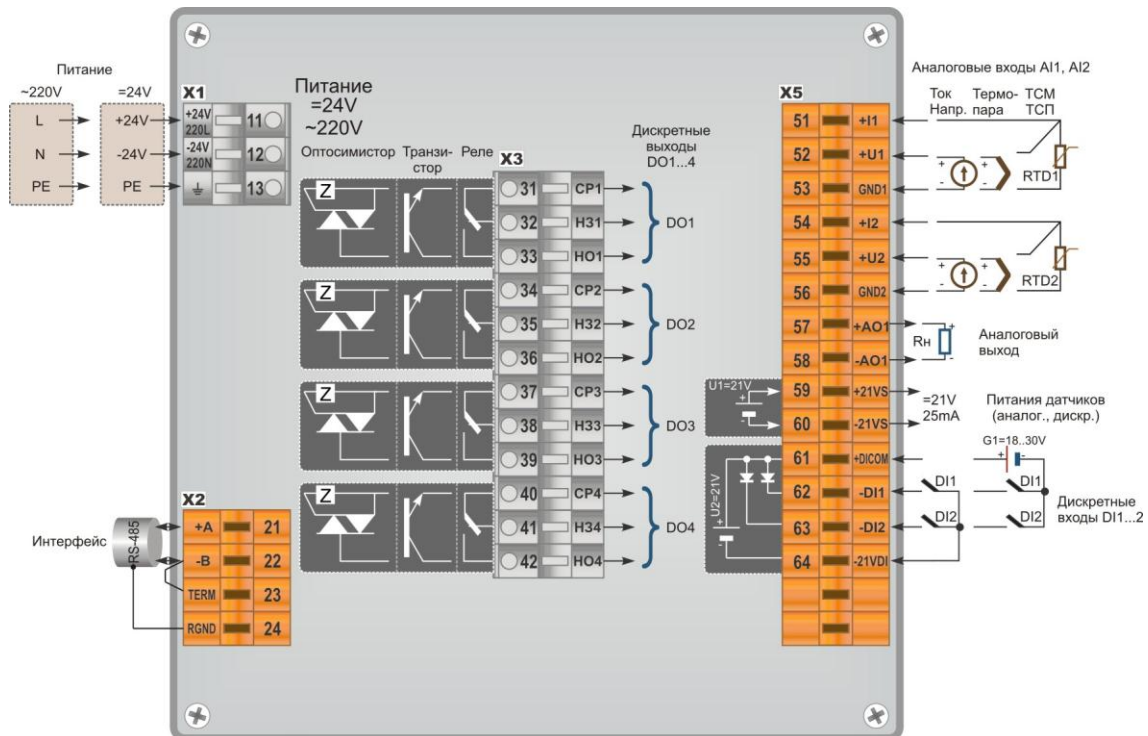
Питание
~220V
=24V
L
N
PE
+24V
-24V
PE
X1
+24V 220L
11
-24V 220N
12
13

Питание
=24V
~220V
Оптосимистор Транзистор Реле
X3
Дискретные выходы DO1...4

Z
31 CP1
32 H31
33 HO1
DO1
Z
34 CP2
35 H32
36 HO2
DO2
Z
37 CP3
38 H33
39 HO3
DO3
Z
40 CP4
41 H34
42 HO4
DO4

X2
Интерфейс
RS-485
+A 21
-B 22
TERM 23
RGND 24

Аналоговые входы AI1, AI2
Ток Напр. Термопара ТСМ ТСП
X5
51 +I1
52 +U1
53 GND1
RTD1
54 +I2
55 +U2
56 GND2
RTD2
57 +AO1
58 -AO1
Rн
Аналоговый выход
U1=21V
59 +21VS
60 -21VS
=21V 25mA
Питания датчиков (аналог., дискр.)
G1=18..30V
U2=21V
61 +DICOM
62 -DI1
63 -DI2
64 -21VDI
DI1
DI2
DI1
DI2
Дискретные входы DI1...2